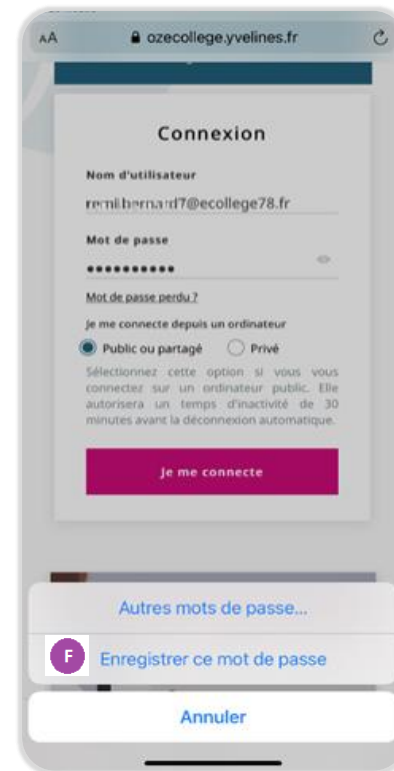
AA ozecollege.yvelines.fr

Connexion

Nom d'utilisateur

remi.bernard7@ecollege78.fr

Mot de passe

•••••••••••

Mot de passe perdu ?

Je me connecte depuis un ordinateur

Public ou partagé Privé

Sélectionnez cette option si vous vous connectez sur un ordinateur public. Elle autorisera un temps d'inactivité de 30 minutes avant la déconnexion automatique.

Je me connecte

Autres mots de passe...

F Enregistrer ce mot de passe

Annuler